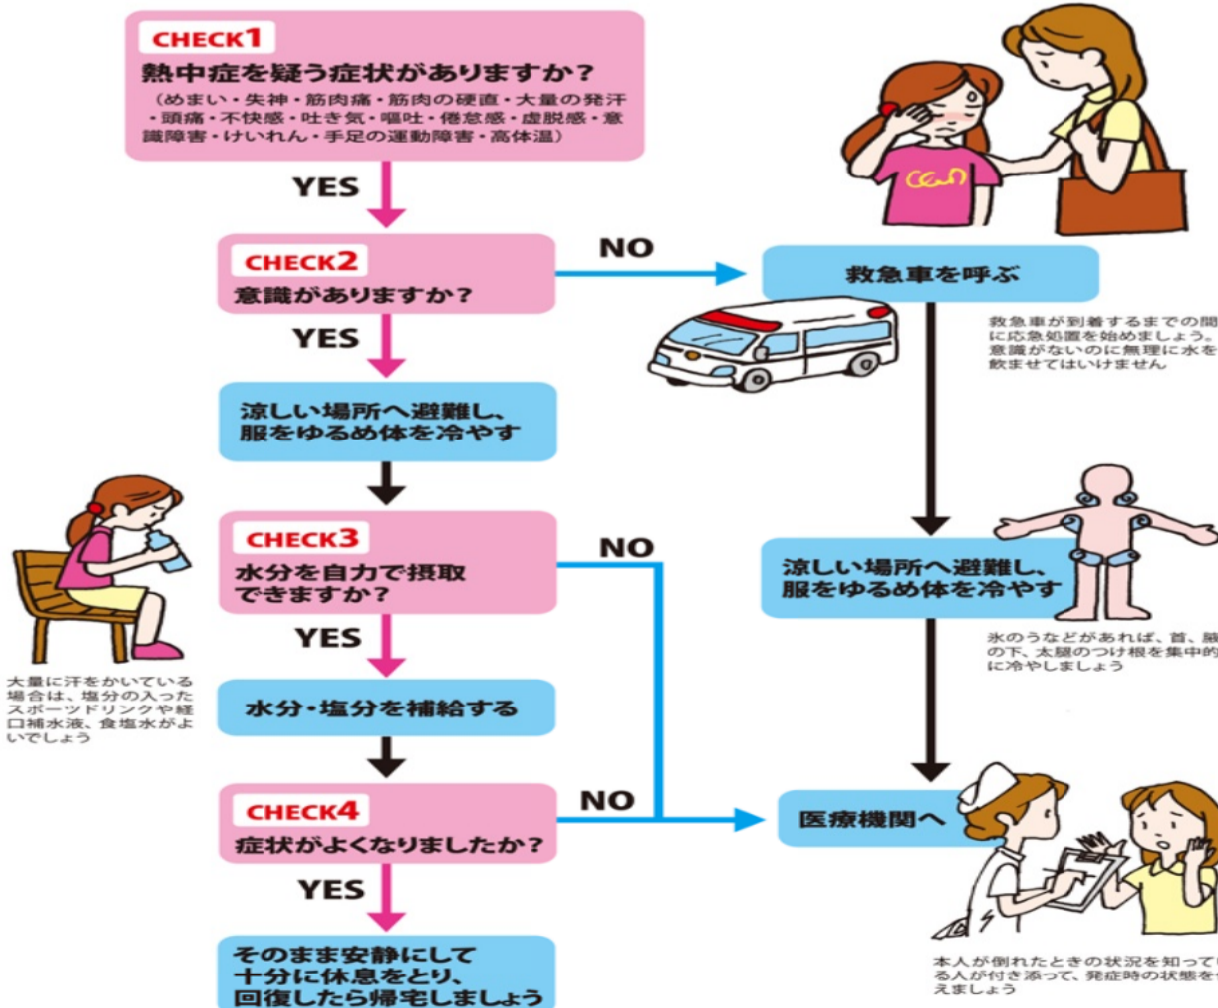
CHECK1
熱中症を疑う症状がありますか？
（めまい・失神・筋肉痛・筋肉の硬直・大量の発汗・頭痛・不快感・吐き気・嘔吐・倦怠感・虚脱感・意識障害・けいれん・手足の運動障害・高体温）

YES

CHECK2
意識がありますか？

NO

救急車を呼ぶ

救急車が到着するまでの間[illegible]に応急処置を始めましょう。意識がないのに無理に水を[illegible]飲ませてはいけません

YES

涼しい場所へ避難し、服をゆるめ体を冷やす

CHECK3
水分を自力で摂取できますか？

NO

涼しい場所へ避難し、服をゆるめ体を冷やす

氷のうなどがあれば、首、脇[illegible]の下、太腿のつけ根を集中的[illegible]に冷やしましょう

YES

大量に汗をかいている場合は、塩分の入ったスポーツドリンクや経口補水液、食塩水がよいでしょう

水分・塩分を補給する

CHECK4
症状がよくなりましたか？

NO

医療機関へ

YES

そのまま安静にして十分に休息をとり、回復したら帰宅しましょう

本人が倒れたときの状況を知って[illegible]る人が付き添って、発症時の状態を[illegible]えましょう